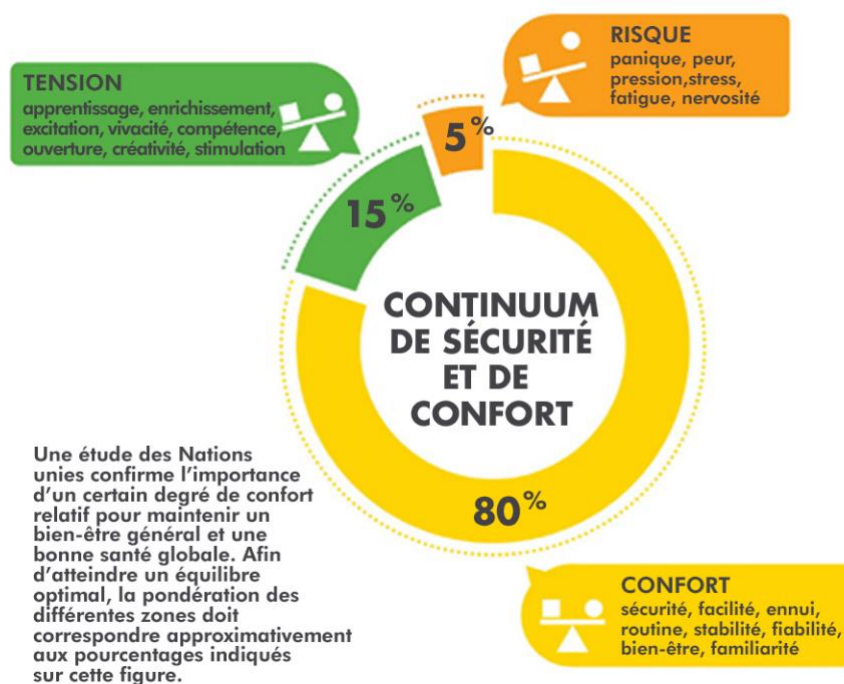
TENSION
apprentissage, enrichissement, excitation, vivacité, compétence, ouverture, créativité, stimulation

RISQUE
panique, peur, pression,stress, fatigue, nervosité

5%

15%

CONTINUUM DE SÉCURITÉ ET DE CONFORT

80%

Une étude des Nations unies confirme l'importance d'un certain degré de confort relatif pour maintenir un bien-être général et une bonne santé globale. Afin d'atteindre un équilibre optimal, la pondération des différentes zones doit correspondre approximativement aux pourcentages indiqués sur cette figure.

CONFORT
sécurité, facilité, ennui, routine, stabilité, fiabilité, bien-être, familiarité